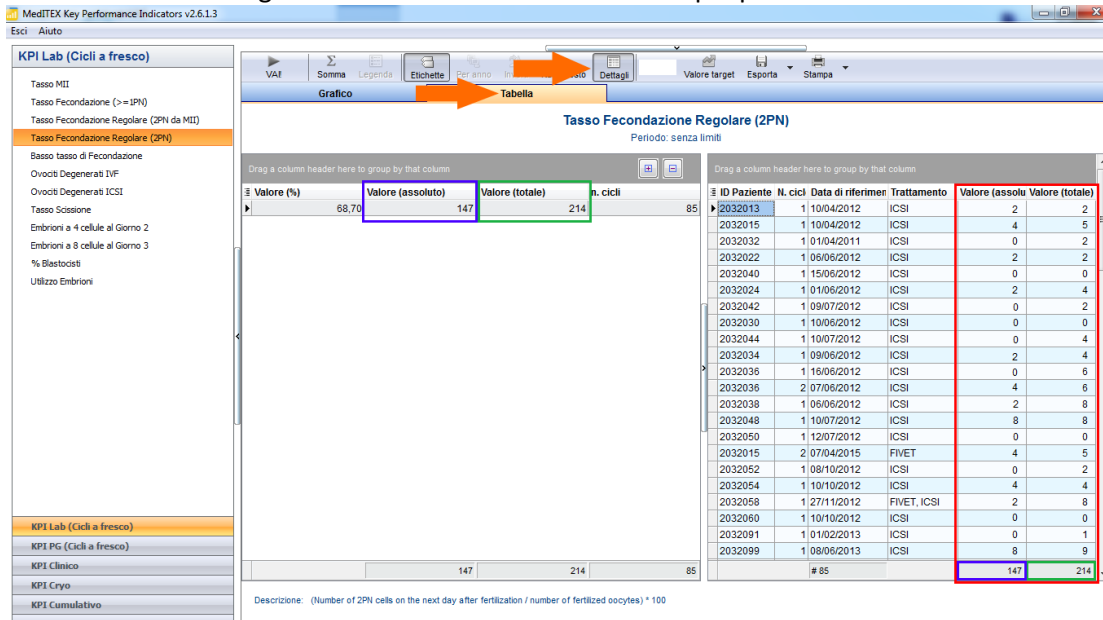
MedITEX Key Performance Indicators v2.6.1.3

Esci Aiuto

KPI Lab (Cicli a fresco)

Tasso MII
Tasso Fecondazione (>=1PN)
Tasso Fecondazione Regolare (2PN da MII)
Tasso Fecondazione Regolare (2PN)
Basso tasso di Fecondazione
Ovociti Degenerati IVF
Ovociti Degenerati ICSI
Tasso Scissione
Embrioni a 4 cellule al Giorno 2
Embrioni a 8 cellule al Giorno 3
% Blastocisti
Utilizzo Embrioni

KPI Lab (Cicli a fresco)
KPI PG (Cicli a fresco)
KPI Clinico
KPI Cryo
KPI Cumulativo

VAI! Somma Legenda Etichette Per anno In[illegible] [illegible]sto Dettagli Valore target Esporta Stampa

Grafico Tabella

Tasso Fecondazione Regolare (2PN)

Periodo: senza limiti

Drag a column header here to group by that column

| Valore (%) | Valore (assoluto) | Valore (totale) | n. cicli |
|---|---|---|---|
| 68,70 | 147 | 214 | 85 |
| | 147 | 214 | 85 |

Drag a column header here to group by that column

| ID Paziente | N. cicl | Data di riferimen | Trattamento | Valore (assolu | Valore (totale) |
|---|---|---|---|---|---|
| 2032013 | 1 | 10/04/2012 | ICSI | 2 | 2 |
| 2032015 | 1 | 10/04/2012 | ICSI | 4 | 5 |
| 2032032 | 1 | 01/04/2011 | ICSI | 0 | 2 |
| 2032022 | 1 | 06/06/2012 | ICSI | 2 | 2 |
| 2032040 | 1 | 15/06/2012 | ICSI | 0 | 0 |
| 2032024 | 1 | 01/06/2012 | ICSI | 2 | 4 |
| 2032042 | 1 | 09/07/2012 | ICSI | 0 | 2 |
| 2032030 | 1 | 10/06/2012 | ICSI | 0 | 0 |
| 2032044 | 1 | 10/07/2012 | ICSI | 0 | 4 |
| 2032034 | 1 | 09/06/2012 | ICSI | 2 | 4 |
| 2032036 | 1 | 16/06/2012 | ICSI | 0 | 6 |
| 2032036 | 2 | 07/06/2012 | ICSI | 4 | 6 |
| 2032038 | 1 | 06/06/2012 | ICSI | 2 | 8 |
| 2032048 | 1 | 10/07/2012 | ICSI | 8 | 8 |
| 2032050 | 1 | 12/07/2012 | ICSI | 0 | 0 |
| 2032015 | 2 | 07/04/2015 | FIVET | 4 | 5 |
| 2032052 | 1 | 08/10/2012 | ICSI | 0 | 2 |
| 2032054 | 1 | 10/10/2012 | ICSI | 4 | 4 |
| 2032058 | 1 | 27/11/2012 | FIVET, ICSI | 2 | 8 |
| 2032060 | 1 | 10/10/2012 | ICSI | 0 | 0 |
| 2032091 | 1 | 01/02/2013 | ICSI | 0 | 1 |
| 2032099 | 1 | 08/06/2013 | ICSI | 8 | 9 |
| | | # 85 | | 147 | 214 |

Descrizione: (Number of 2PN cells on the next day after fertilization / number of fertilized oocytes) * 100